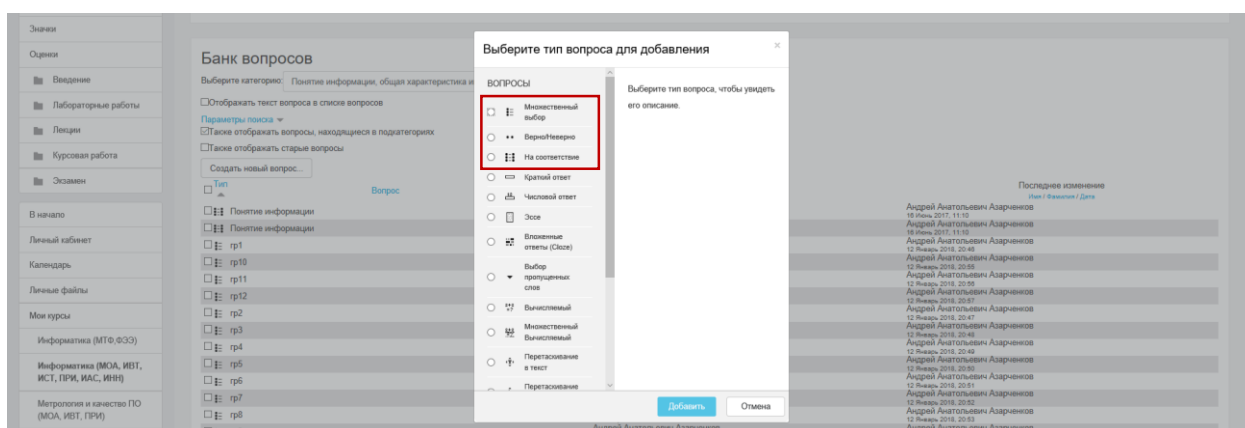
Значки
Оценки
Введение
Лабораторные работы
Лекции
Курсовая работа
Экзамен
В начало
Личный кабинет
Календарь
Личные файлы
Мои курсы
Информатика (МТФ,ФЭЭ)
Информатика (МОА, ИВТ, ИСТ, ПРИ, ИАС, ИНН)
Метрология и качество ПО (МОА, ИВТ, ПРИ)

Банк вопросов
Выберите категорию: Понятие информации, общая характеристика и
Отображать текст вопроса в списке вопросов
Параметры поиска
Также отображать вопросы, находящиеся в подкатегориях
Также отображать старые вопросы
Создать новый вопрос...

| Тип | Вопрос | Последнее изменение Имя / Фамилия / Дата |
|---|---|---|
| | Понятие информации | Андрей Анатольевич Азарченков 16 Июнь 2017, 11:10 |
| | Понятие информации | Андрей Анатольевич Азарченков 16 Июнь 2017, 11:10 |
| | гр1 | Андрей Анатольевич Азарченков 12 Январь 2018, 20:46 |
| | гр10 | Андрей Анатольевич Азарченков 12 Январь 2018, 20:55 |
| | гр11 | Андрей Анатольевич Азарченков 12 Январь 2018, 20:56 |
| | гр12 | Андрей Анатольевич Азарченков 12 Январь 2018, 20:57 |
| | гр2 | Андрей Анатольевич Азарченков 12 Январь 2018, 20:47 |
| | гр3 | Андрей Анатольевич Азарченков 12 Январь 2018, 20:48 |
| | гр4 | Андрей Анатольевич Азарченков 12 Январь 2018, 20:49 |
| | гр5 | Андрей Анатольевич Азарченков 12 Январь 2018, 20:50 |
| | гр6 | Андрей Анатольевич Азарченков 12 Январь 2018, 20:51 |
| | гр7 | Андрей Анатольевич Азарченков 12 Январь 2018, 20:52 |
| | гр8 | Андрей Анатольевич Азарченков 12 Январь 2018, 20:53 |

Выберите тип вопроса для добавления
ВОПРОСЫ
Множественный выбор
Верно/Неверно
На соответствие
Краткий ответ
Числовой ответ
Эссе
Вложенные ответы (Cloze)
Выбор пропущенных слов
Вычисляемый
Множественный Вычисляемый
Перетаскивание в текст
Перетаскивание
Выберите тип вопроса, чтобы увидеть его описание.
Добавить
Отмена